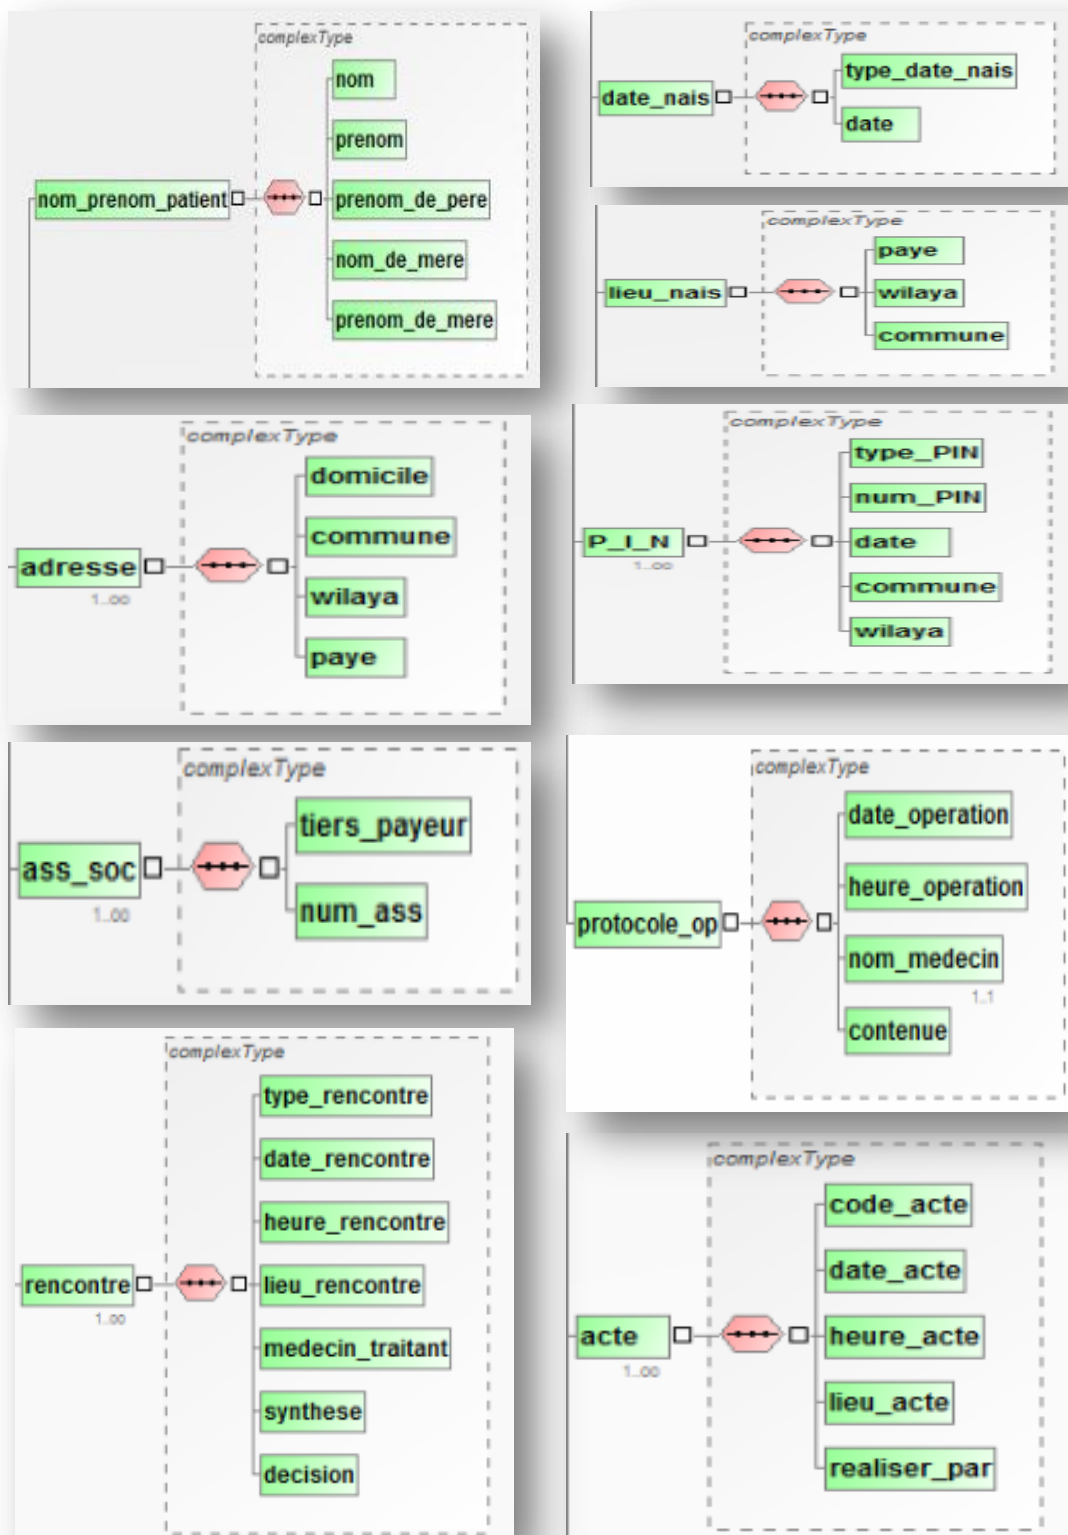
complexType
nom_prenom_patient
nom
prenom
prenom_de_pere
nom_de_mere
prenom_de_mere

complexType
date_nais
type_date_nais
date

complexType
lieu_nais
paye
wilaya
commune

complexType
adresse
1..∞
domicile
commune
wilaya
paye

complexType
P_I_N
1..∞
type_PIN
num_PIN
date
commune
wilaya

complexType
ass_soc
1..∞
tiers_payeur
num_ass

complexType
protocole_op
date_operation
heure_operation
nom_medecin
1..1
contenue

complexType
rencontre
1..∞
type_rencontre
date_rencontre
heure_rencontre
lieu_rencontre
medecin_traitant
synthese
decision

complexType
acte
1..∞
code_acte
date_acte
heure_acte
lieu_acte
realiser_par